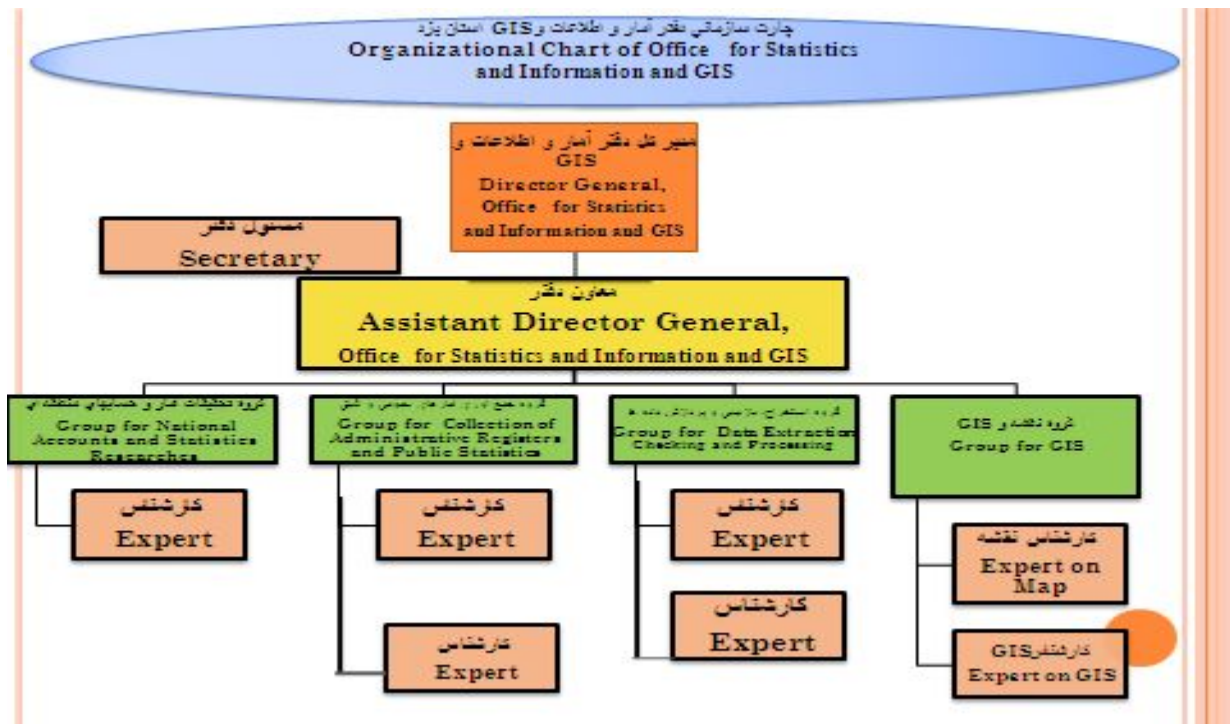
چارت سازمانی دفتر آمار و اطلاعات و GIS استان یزد
Organizational Chart of Office for Statistics and Information and GIS

مدیر کل دفتر آمار و اطلاعات و GIS
Director General, Office for Statistics and Information and GIS

مسئول دفتر
Secretary

معاون دفتر
Assistant Director General,
Office for Statistics and Information and GIS

گروه تحقیقات آمار و حسابهای منطقه ای
Group for National Accounts and Statistics Researches

کارشناس
Expert

گروه جمع آوری آمارهای ثبتی و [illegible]
Group for Collection of Administrative Registers and Public Statistics

کارشناس
Expert

کارشناس
Expert

گروه استخراج، بازبینی و پردازش داده ها
Group for Data Extraction Checking and Processing

کارشناس
Expert

کارشناس
Expert

گروه نقشه و GIS
Group for GIS

کارشناس نقشه
Expert on Map

کارشناس GIS
Expert on GIS